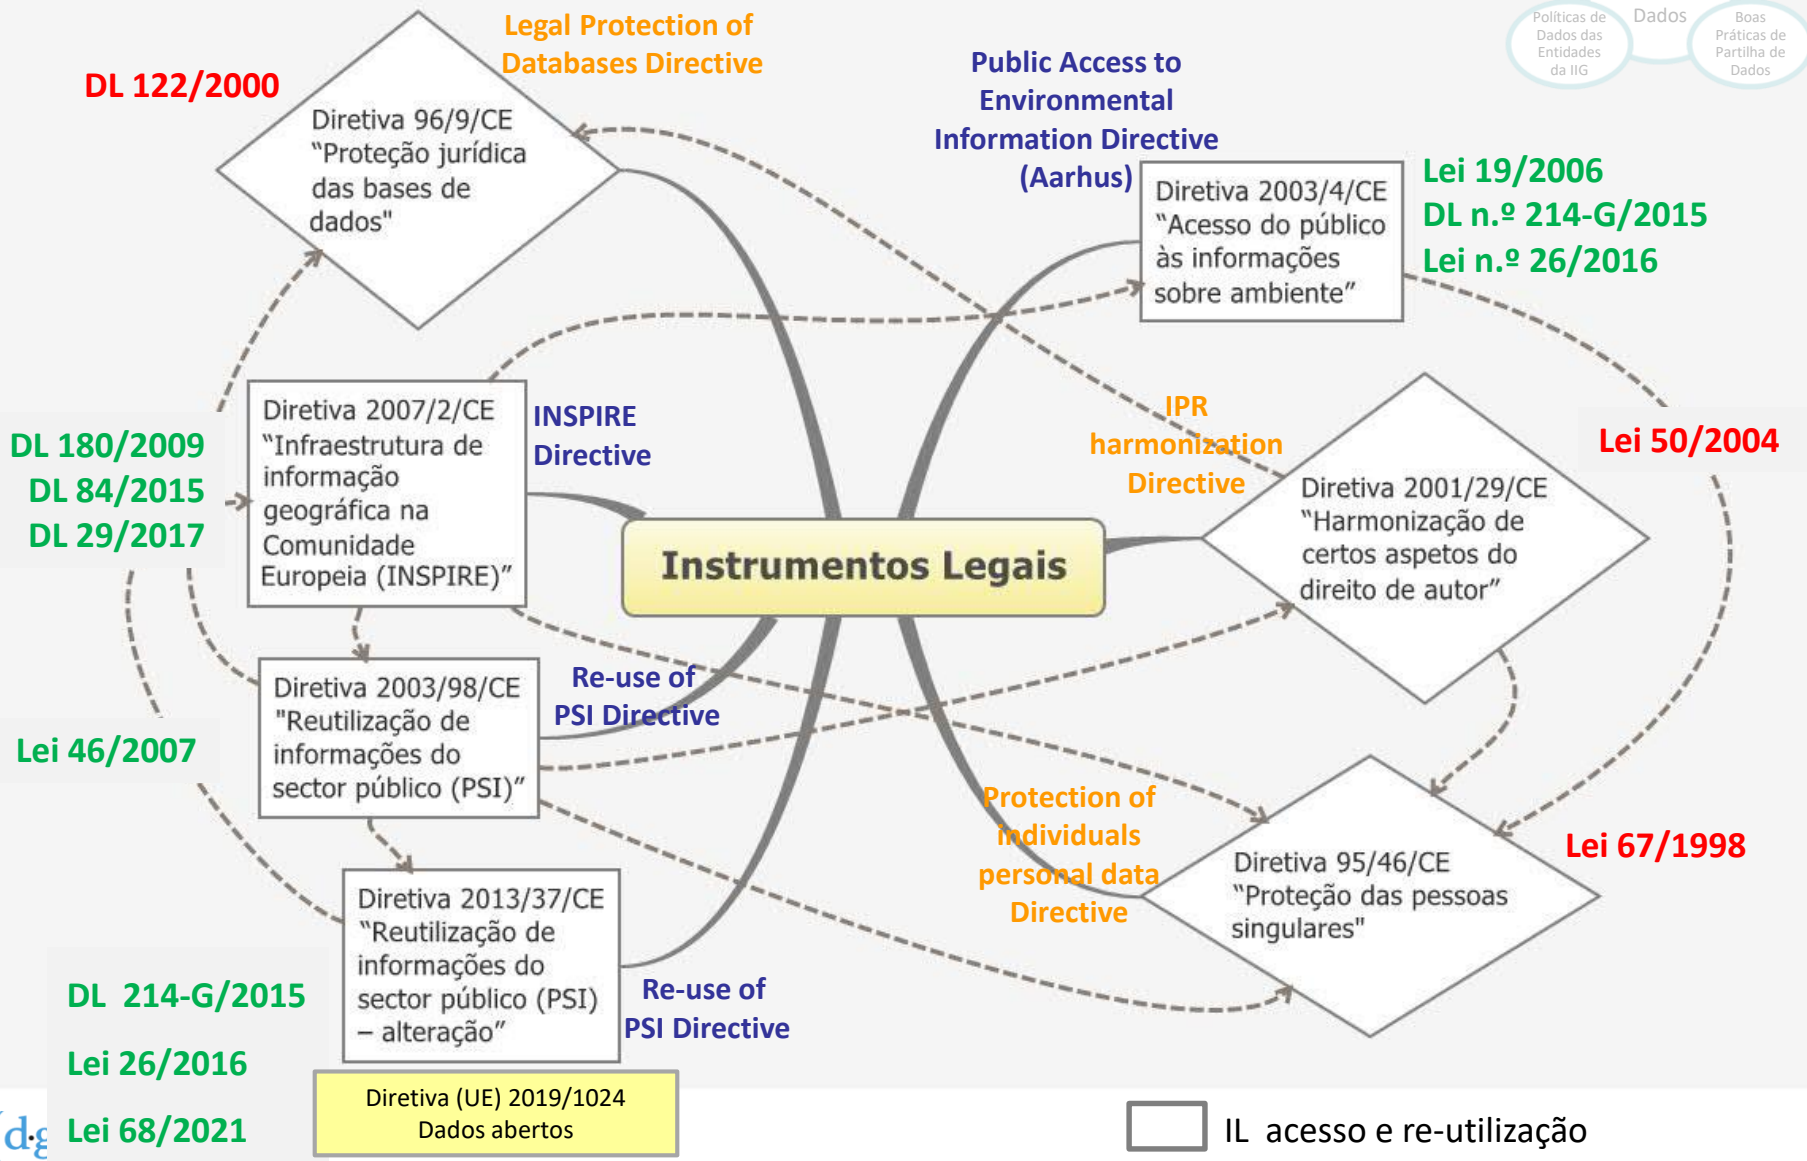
Políticas de Dados das Entidades da IIG

Dados

Boas Práticas de Partilha de Dados

Legal Protection of Databases Directive

DL 122/2000

Diretiva 96/9/CE “Proteção jurídica das bases de dados"

Public Access to Environmental Information Directive (Aarhus)

Diretiva 2003/4/CE “Acesso do público às informações sobre ambiente”

Lei 19/2006
DL n.º 214-G/2015
Lei n.º 26/2016

DL 180/2009
DL 84/2015
DL 29/2017

Diretiva 2007/2/CE “Infraestrutura de informação geográfica na Comunidade Europeia (INSPIRE)”

INSPIRE Directive

IPR harmonization Directive

Lei 50/2004

Instrumentos Legais

Diretiva 2001/29/CE “Harmonização de certos aspetos do direito de autor”

Diretiva 2003/98/CE "Reutilização de informações do sector público (PSI)”

Re-use of PSI Directive

Lei 46/2007

Protection of individuals personal data Directive

Diretiva 95/46/CE “Proteção das pessoas singulares"

Lei 67/1998

Diretiva 2013/37/CE “Reutilização de informações do sector público (PSI) – alteração”

Re-use of PSI Directive

DL 214-G/2015

Lei 26/2016

Lei 68/2021

Diretiva (UE) 2019/1024 Dados abertos

IL acesso e re-utilização

d.g